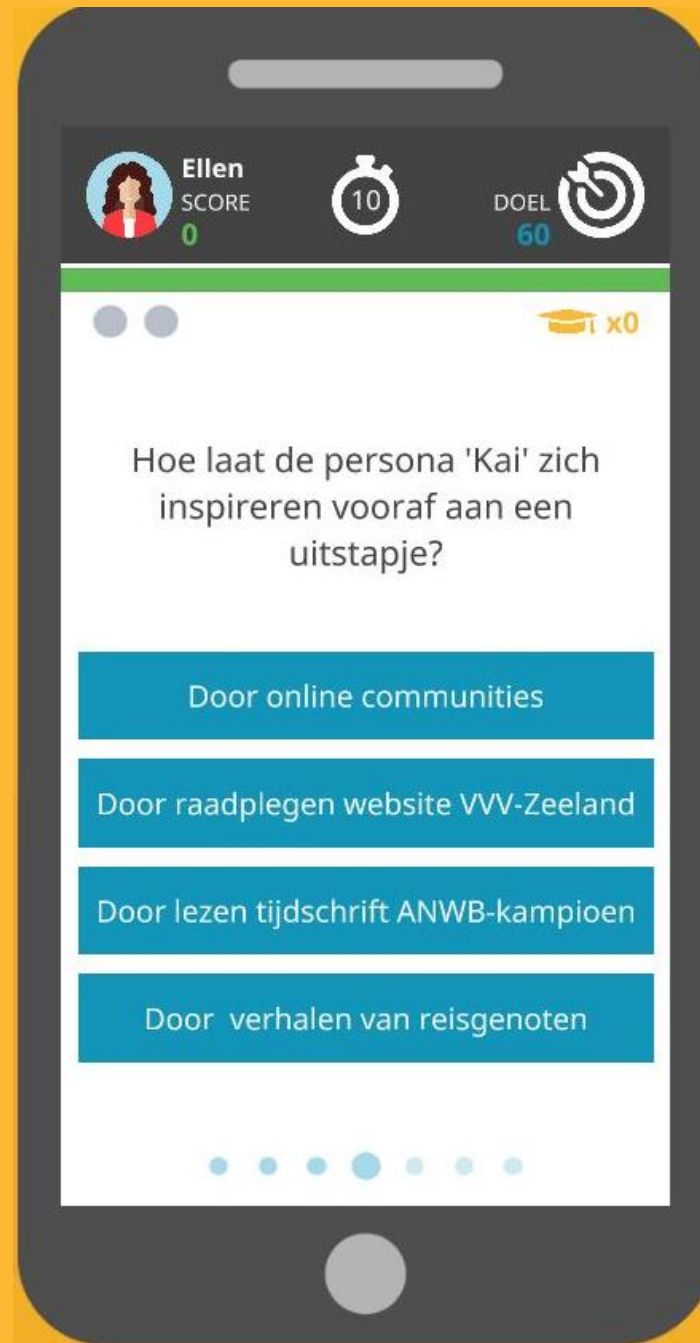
Ellen
SCORE
0

10

DOEL
60

x0

Hoe laat de persona 'Kai' zich inspireren vooraf aan een uitstapje?

Door online communities

Door raadplegen website VVV-Zeeland

Door lezen tijdschrift ANWB-kampioen

Door verhalen van reisgenoten